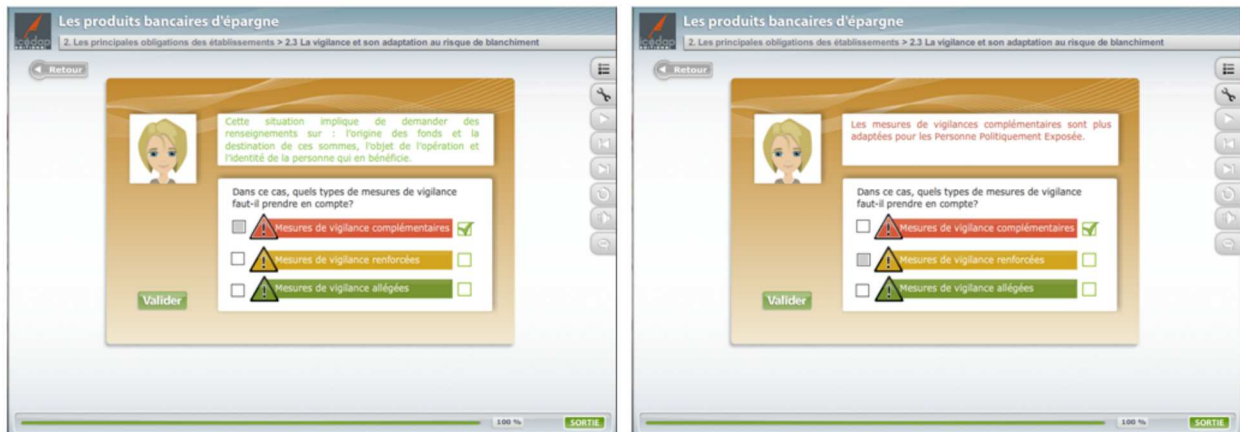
céqop

Les produits bancaires d'épargne

2. Les principales obligations des établissements > 2.3 La vigilance et son adaptation au risque de blanchiment

Retour

Cette situation implique de demander des renseignements sur : l'origine des fonds et la destination de ces sommes, l'objet de l'opération et l'identité de la personne qui en bénéficie.

Dans ce cas, quels types de mesures de vigilance faut-il prendre en compte?

Mesures de vigilance complémentaires

Mesures de vigilance renforcées

Mesures de vigilance allégées

Valider

100 %

SORTIE

céqop

Les produits bancaires d'épargne

2. Les principales obligations des établissements > 2.3 La vigilance et son adaptation au risque de blanchiment

Retour

Les mesures de vigilances complémentaires sont plus adaptées pour les Personne Politiquement Exposée.

Dans ce cas, quels types de mesures de vigilance faut-il prendre en compte?

Mesures de vigilance complémentaires

Mesures de vigilance renforcées

Mesures de vigilance allégées

Valider

100 %

SORTIE